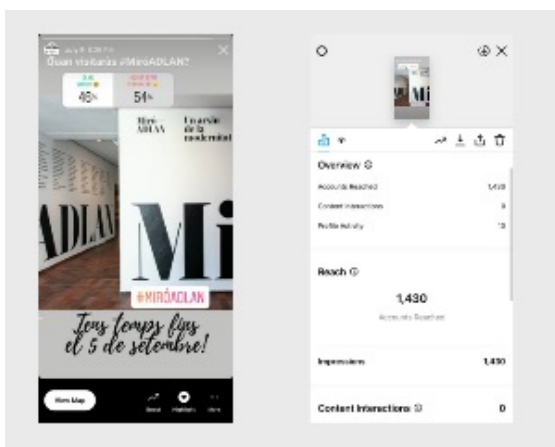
Quan visitaràs #MiróADLAN?

45%

54%

Miró-ADLAN

Un arxiu de la modernitat

ADLAN

Mi

#MIRÓADLAN

Tens temps fins el 5 de setembre!

Overview

Accounts Reached 1,430

Content Interactions 0

Profile Activity 13

Reach

1,430

Accounts Reached

Impressions 1,430

Content Interactions 0